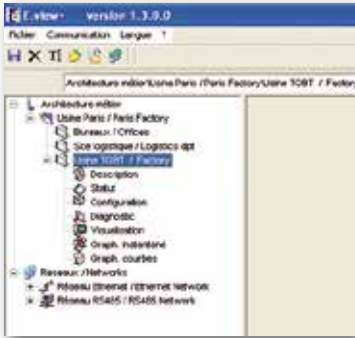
E.view - version 1.3.0.0
Fichier Communication Langue ?
Architecture métier\Usine Paris / Paris Factory\Usine TOBT / Factor
Architecture métier
Usine Paris / Paris Factory
Bureaux / Offices
Sce logistique / Logistics dpt
Usine TOBT / Factory
Description
Statut
Configuration
Diagnostic
Visualisation
Graph. instantané
Graph. courbes
Reseaux / Networks
Réseau Ethernet / Ethernet Network
Réseau RS485 / RS485 Network